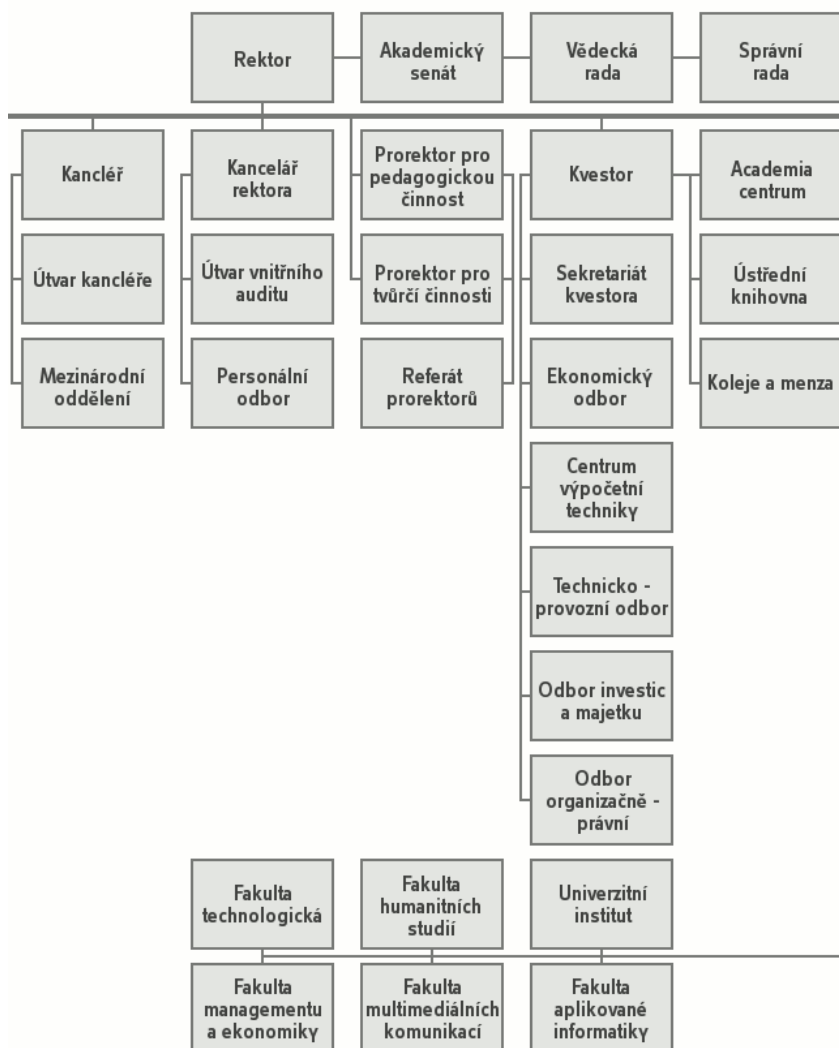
Rektor

Akademický senát

Vědecká rada

Správní rada

Kancléř

Útvar kancléře

Mezinárodní oddělení

Kancelář rektora

Útvar vnitřního auditu

Personální odbor

Prorektor pro pedagogickou činnost

Prorektor pro tvůrčí činnosti

Referát prorektorů

Kvestor

Sekretariát kvestora

Ekonomický odbor

Centrum výpočetní techniky

Technicko - provozní odbor

Odbor investic a majetku

Odbor organizačně - právní

Academia centrum

Ústřední knihovna

Koleje a menza

Fakulta technologická

Fakulta humanitních studií

Univerzitní institut

Fakulta managementu a ekonomiky

Fakulta multimediálních komunikací

Fakulta aplikované informatiky